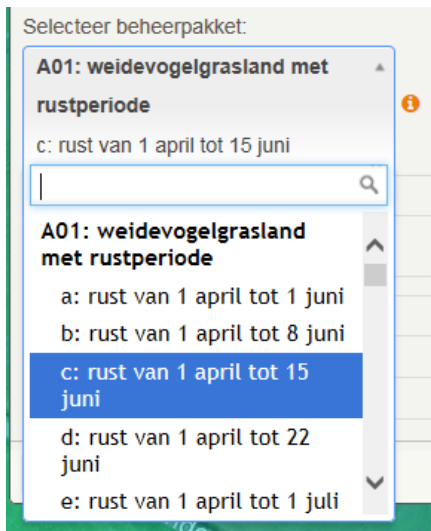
Selecteer beheerpakket:

A01: weidevogelgrasland met rustperiode

c: rust van 1 april tot 15 juni

A01: weidevogelgrasland met rustperiode

a: rust van 1 april tot 1 juni

b: rust van 1 april tot 8 juni

c: rust van 1 april tot 15 juni

d: rust van 1 april tot 22 juni

e: rust van 1 april tot 1 juli